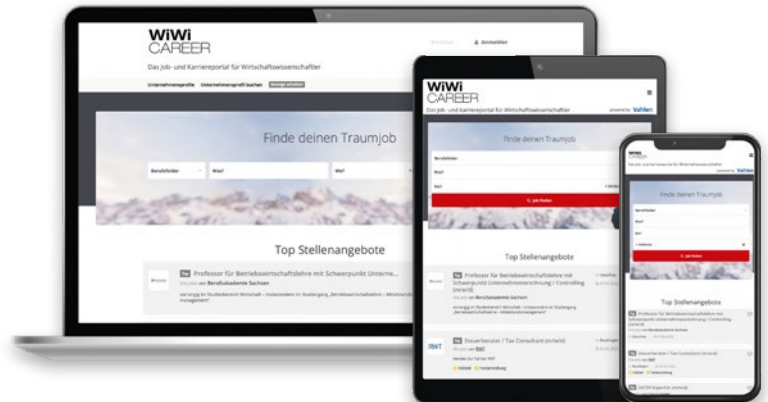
WiWi
CAREER

Das Job- und Karriereportal für Wirtschaftswissenschaftler

Unternehmensprofile Unternehmensprofil buchen Anzeige schalten

Anmelden

Finde deinen Traumjob

Berufsfelder Was? Wo?

Top Stellenangebote

Professor für Betriebswirtschaftslehre mit Schwerpunkt Unterne...

Berufsakademie Sachsen

WiWi
CAREER

Das Job- und Karriereportal für Wirtschaftswissenschaftler

powered by Vahlen

Finde deinen Traumjob

Berufsfelder

Was?

Wo?

Job finden

Top Stellenangebote

Professor für Betriebswirtschaftslehre mit Schwerpunkt Unternehmensrechnung / Controlling (m/w/d)

Berufsakademie Sachsen

Steuerberater / Tax Consultant (m/w/d)

RWT

Finde deinen Traumjob

Top Stellenangebote

Professor für Betriebswirtschaftslehre mit Schwerpunkt Unternehmensrechnung / Controlling (m/w/d)

Steuerberater / Tax Consultant (m/w/d)